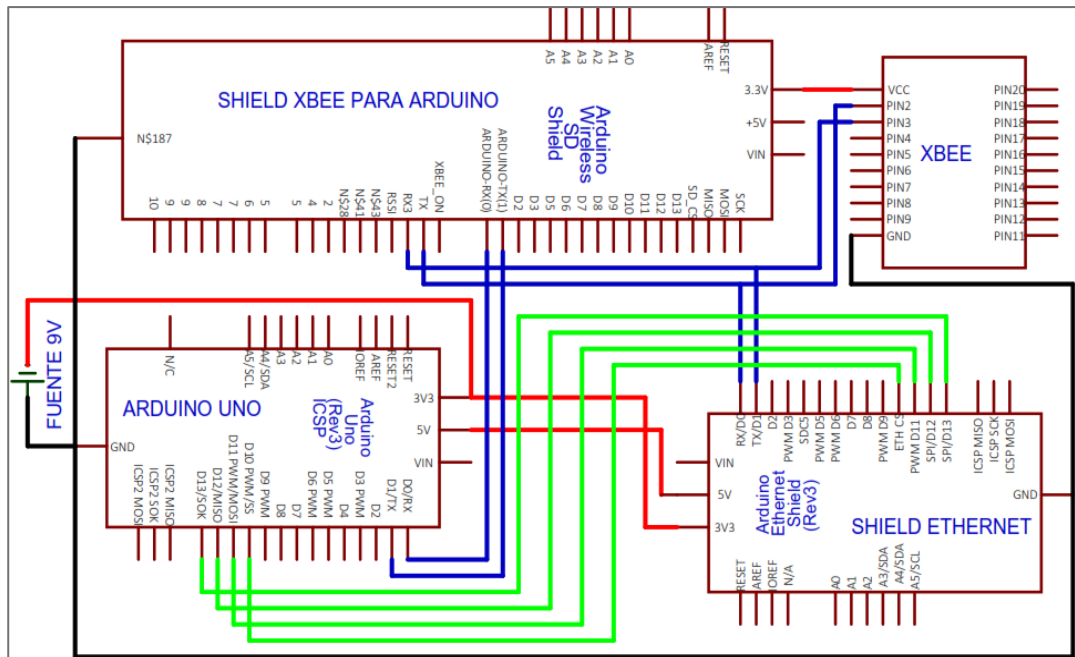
SHIELD XBEE PARA ARDUINO

Arduino Wireless SD Shield

A5 A4 A3 A2 A1 A0 AREF RESET

N$187

3.3V +5V VIN

10 9 8 7 6 5 5 2 N$28 N$41 N$43 RSSI RX3 TX XBEE_ON ARDUINO-RX(0) ARDUINO-TX(1) D2 D3 D5 D6 D7 D8 D9 D10 D11 D12 D13 SD_CS MOSI MISO SCK

VCC PIN2 PIN3 PIN4 PIN5 PIN6 PIN7 PIN8 PIN9 GND

XBEE

PIN20 PIN19 PIN18 PIN17 PIN16 PIN15 PIN14 PIN13 PIN12 PIN11

FUENTE 9V

ARDUINO UNO

Arduino Uno (Rev3) ICSP

N/C A5/SCL A4/SDA A3 A2 A1 A0 OREF AREF RESET2 RESET

3V3 5V VIN

GND

ICSP2 MOSI ICSP2 SOK ICSP2 MISO D13/SOK D12/MISO D11 PWM/MOSI D10 PWM/SS D9 PWM D8 D7 D6 PWM D5 PWM D4 D3 PWM D2 D1/TX D0/RX

RX/D0 TX/D1 D2 PWM D3 SDC5 PWM D5 PWM D6 D7 D8 PWM D9 ETH CS PWM D11 SPI/D12 SPI/D13 ICSP MISO ICSP SCK ICSP MOSI

VIN 5V 3V3

Arduino Ethernet Shield (Rev3)

SHIELD ETHERNET

GND

RESET AREF IOREF N/A A0 A1 A2 A3/SDA A4/SDA A5/SCL